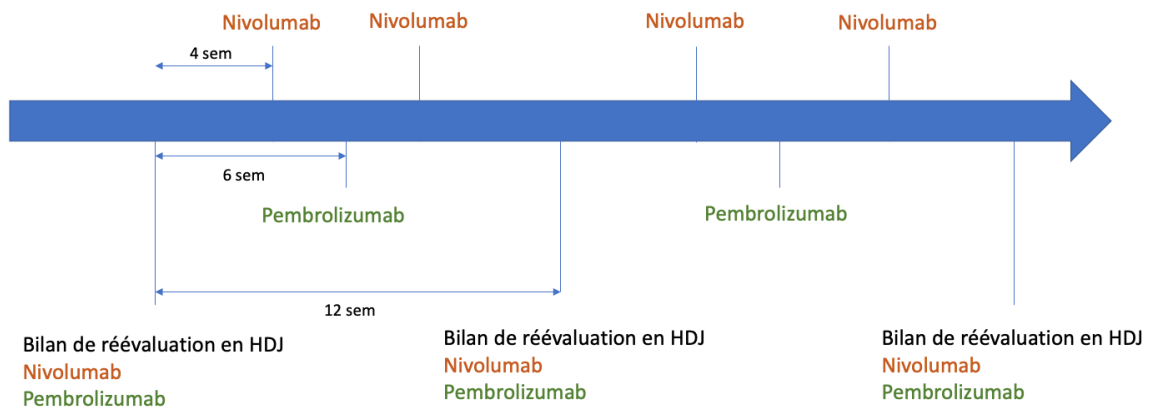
Nivolumab Nivolumab Nivolumab Nivolumab

4 sem

6 sem

Pembrolizumab

Pembrolizumab

12 sem

Bilan de réévaluation en HDJ
Nivolumab
Pembrolizumab

Bilan de réévaluation en HDJ
Nivolumab
Pembrolizumab

Bilan de réévaluation en HDJ
Nivolumab
Pembrolizumab